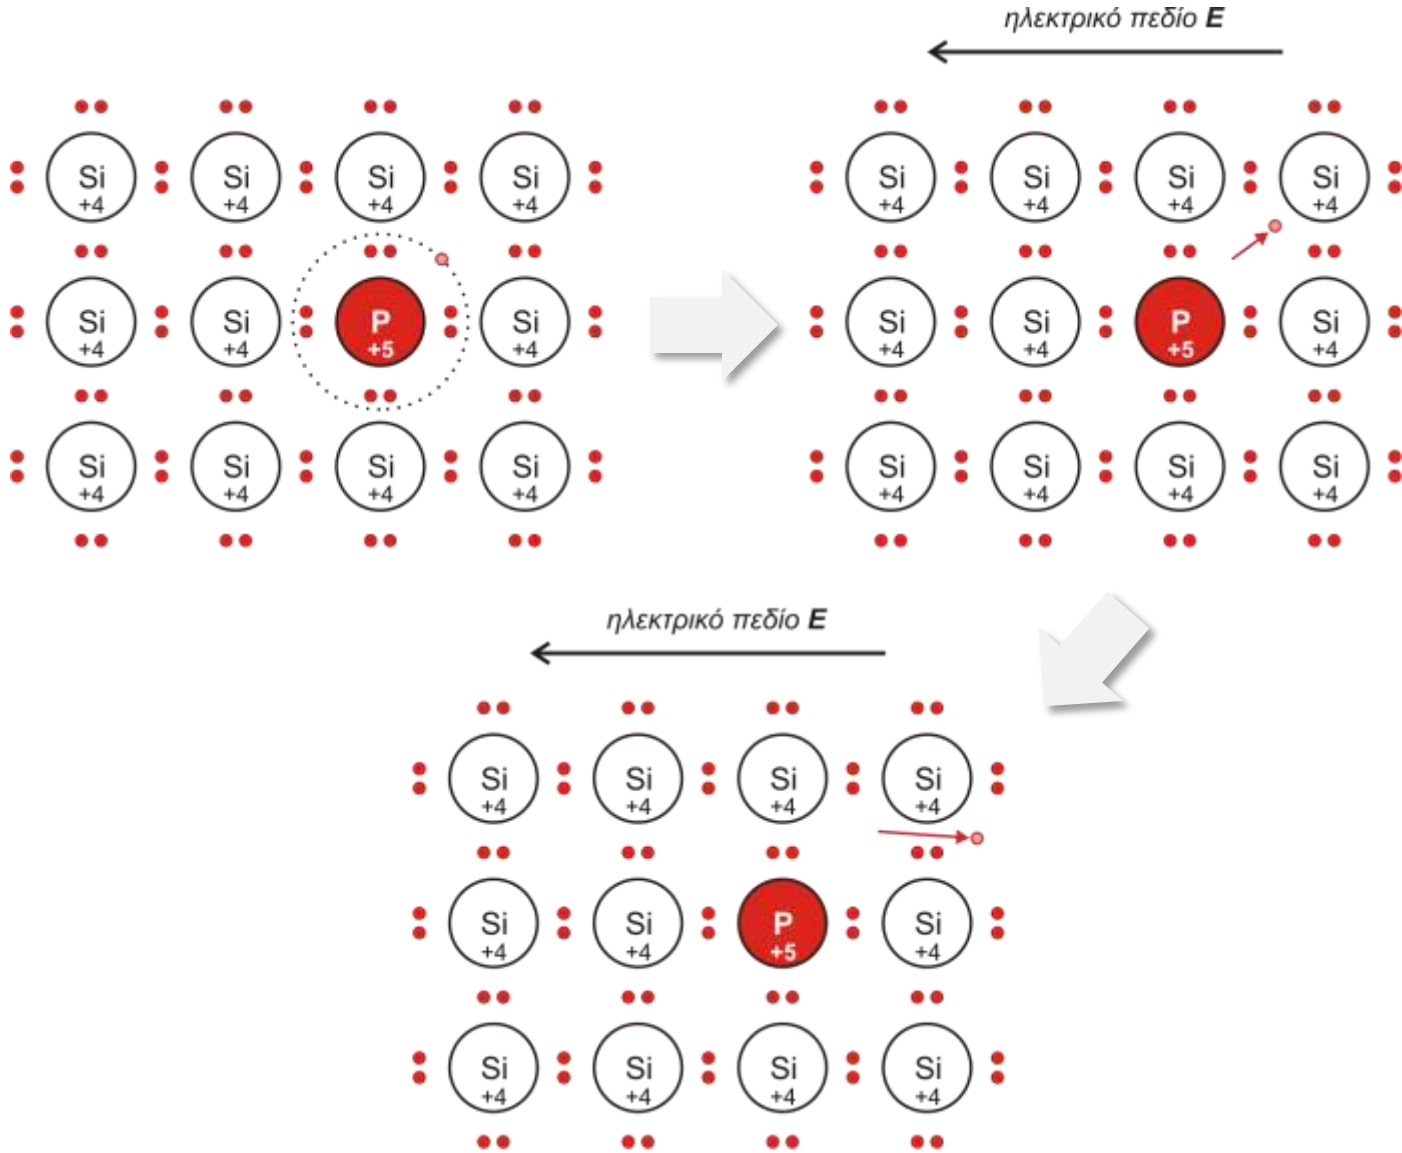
ηλεκτρικό πεδίο **E**

Si +4 Si +4 Si +4 Si +4
Si +4 Si +4 P +5 Si +4
Si +4 Si +4 Si +4 Si +4

Si +4 Si +4 Si +4 Si +4
Si +4 Si +4 P +5 Si +4
Si +4 Si +4 Si +4 Si +4

ηλεκτρικό πεδίο **E**

Si +4 Si +4 Si +4 Si +4
Si +4 Si +4 P +5 Si +4
Si +4 Si +4 Si +4 Si +4